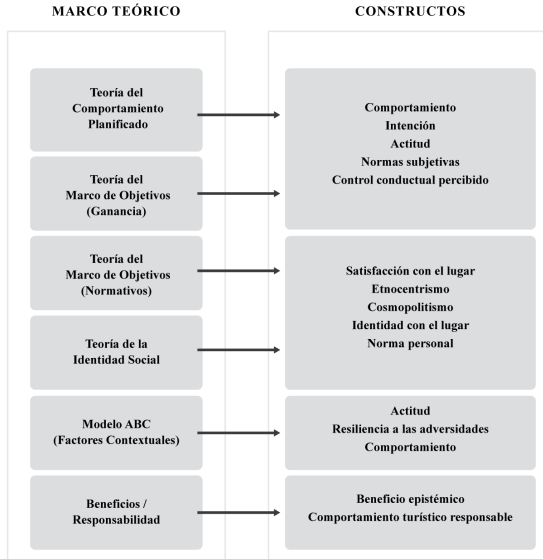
MARCO TEÓRICO

CONSTRUCTOS

Teoría del Comportamiento Planificado

Teoría del Marco de Objetivos (Ganancia)

Comportamiento
Intención
Actitud
Normas subjetivas
Control conductual percibido

Teoría del Marco de Objetivos (Normativos)

Teoría de la Identidad Social

Satisfacción con el lugar
Etnocentrismo
Cosmopolitismo
Identidad con el lugar
Norma personal

Modelo ABC (Factores Contextuales)

Actitud
Resiliencia a las adversidades
Comportamiento

Beneficios / Responsabilidad

Beneficio epistémico
Comportamiento turístico responsable